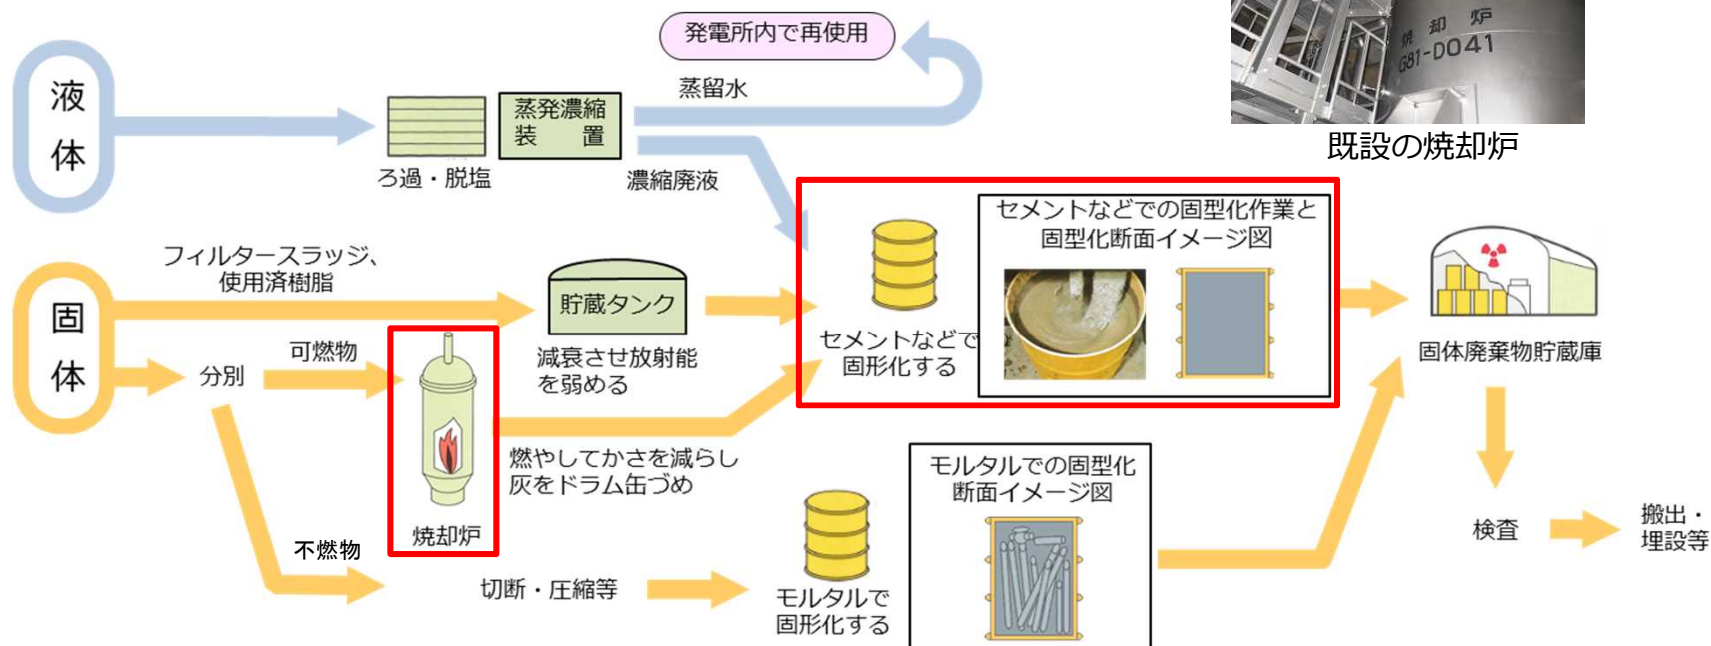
発電所内で再使用

液
体

蒸留水

蒸発濃縮
装　　置

ろ過・脱塩

濃縮廃液

焼却炉
G81-D041

既設の焼却炉

フィルタースラッジ、
使用済樹脂

固
体

貯蔵タンク

減衰させ放射能
を弱める

セメントなどでの固型化作業と
固型化断面イメージ図

セメントなどで
固形化する

固体廃棄物貯蔵庫

分別

可燃物

焼却炉

燃やしてかさを減らし
灰をドラム缶づめ

モルタルでの固型化
断面イメージ図

不燃物

切断・圧縮等

モルタルで
固形化する

検査

搬出・
埋設等